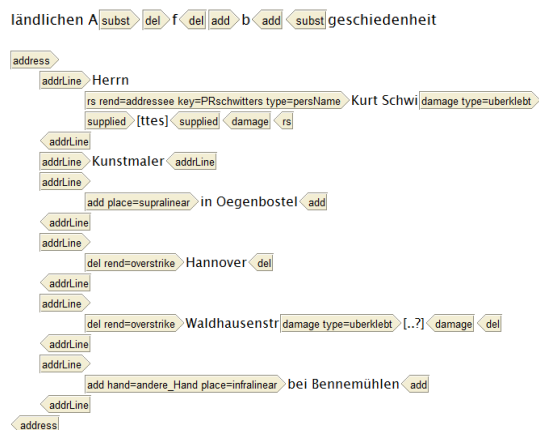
ländlichen A subst del f del add b add subst geschiedenheit

address
addrLine Herrn
rs rend=addressee key=PRschwitters type=persName Kurt Schwi damage type=uberklebt
supplied [ttes] supplied damage rs
addrLine
addrLine Kunstmaler addrLine
addrLine
add place=supralinear in Oegenbostel add
addrLine
addrLine
del rend=overstrike Hannover del
addrLine
addrLine
del rend=overstrike Waldhausenstr damage type=uberklebt [..?] damage del
addrLine
addrLine
add hand=andere_Hand place=infralinear bei Bennemühlen add
addrLine
address